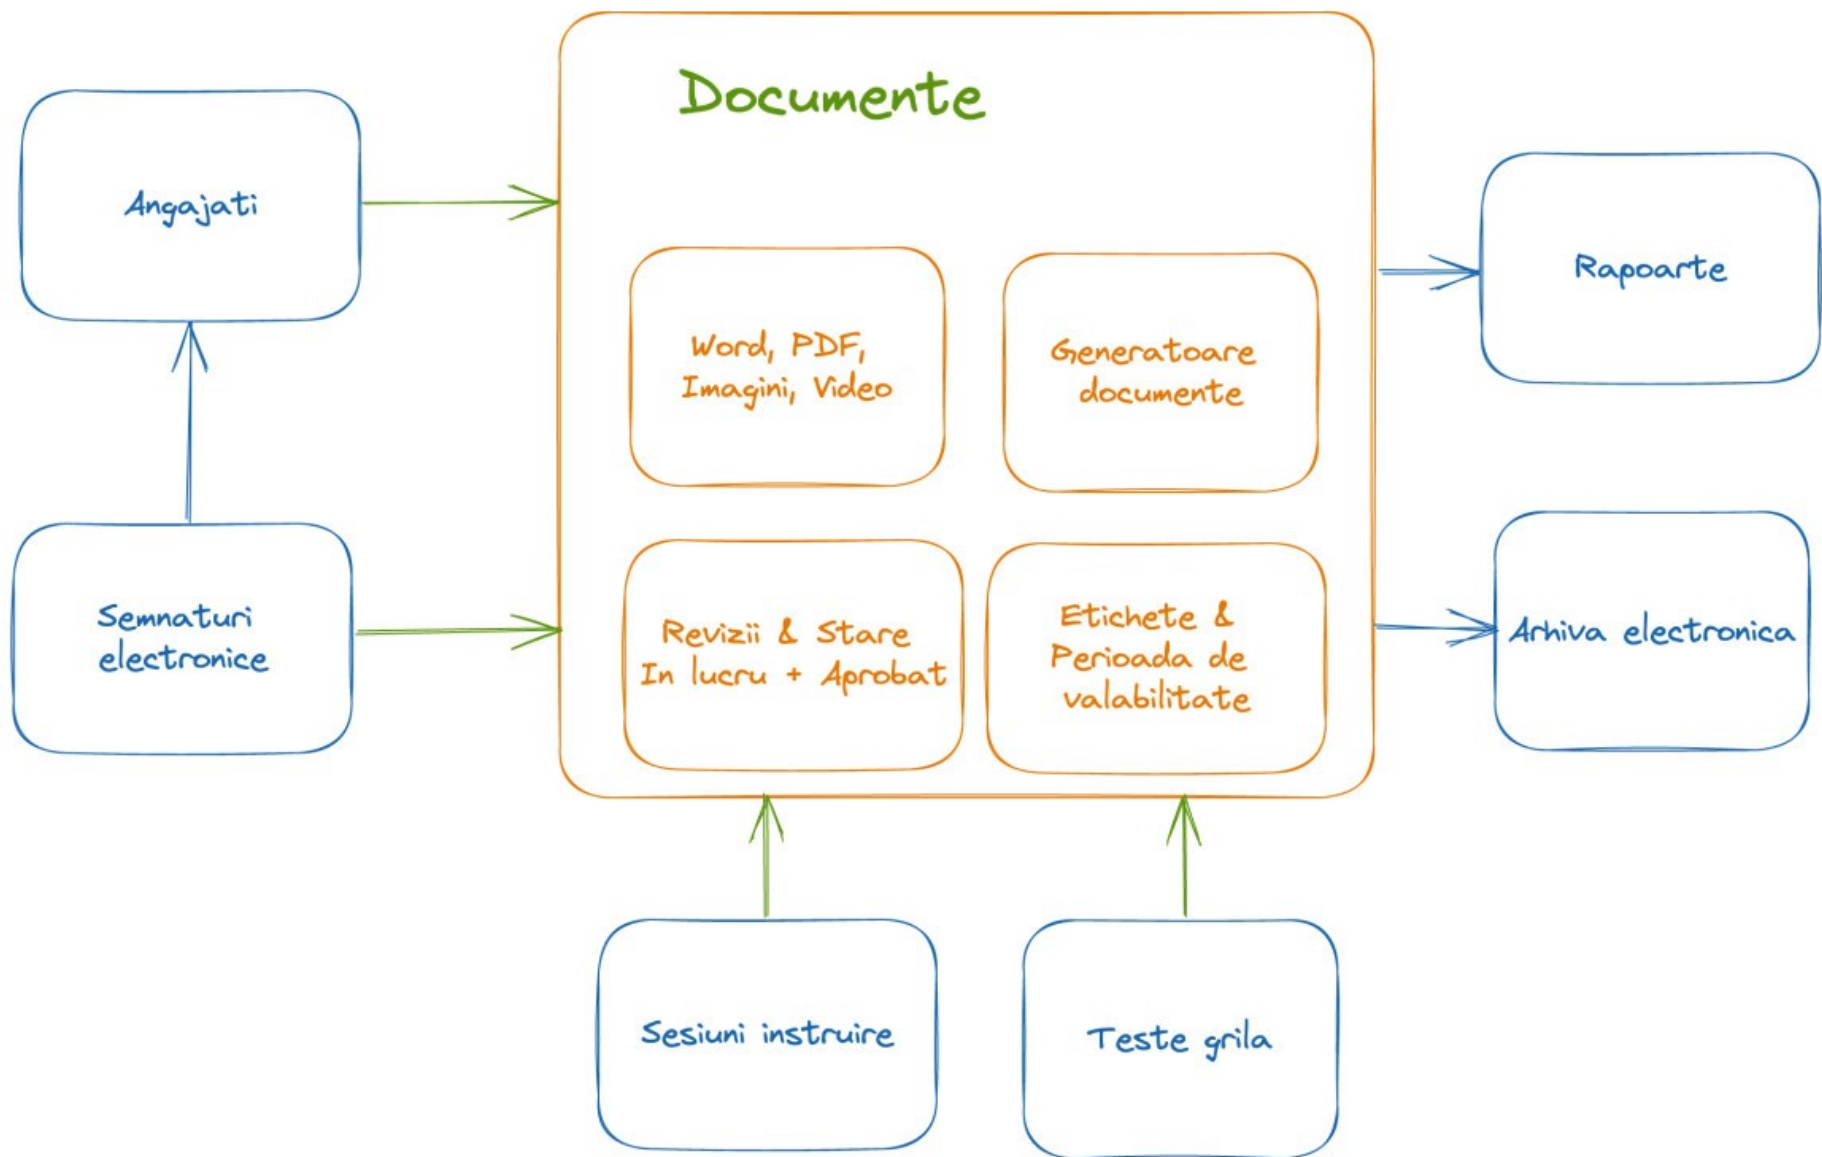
Angajati

Semnaturi electronice

Documente

Word, PDF, Imagini, Video

Generatoare documente

Revizii & Stare In lucru + Aprobat

Etichete & Perioada de valabilitate

Rapoarte

Arhiva electronica

Sesiuni instruire

Teste grila